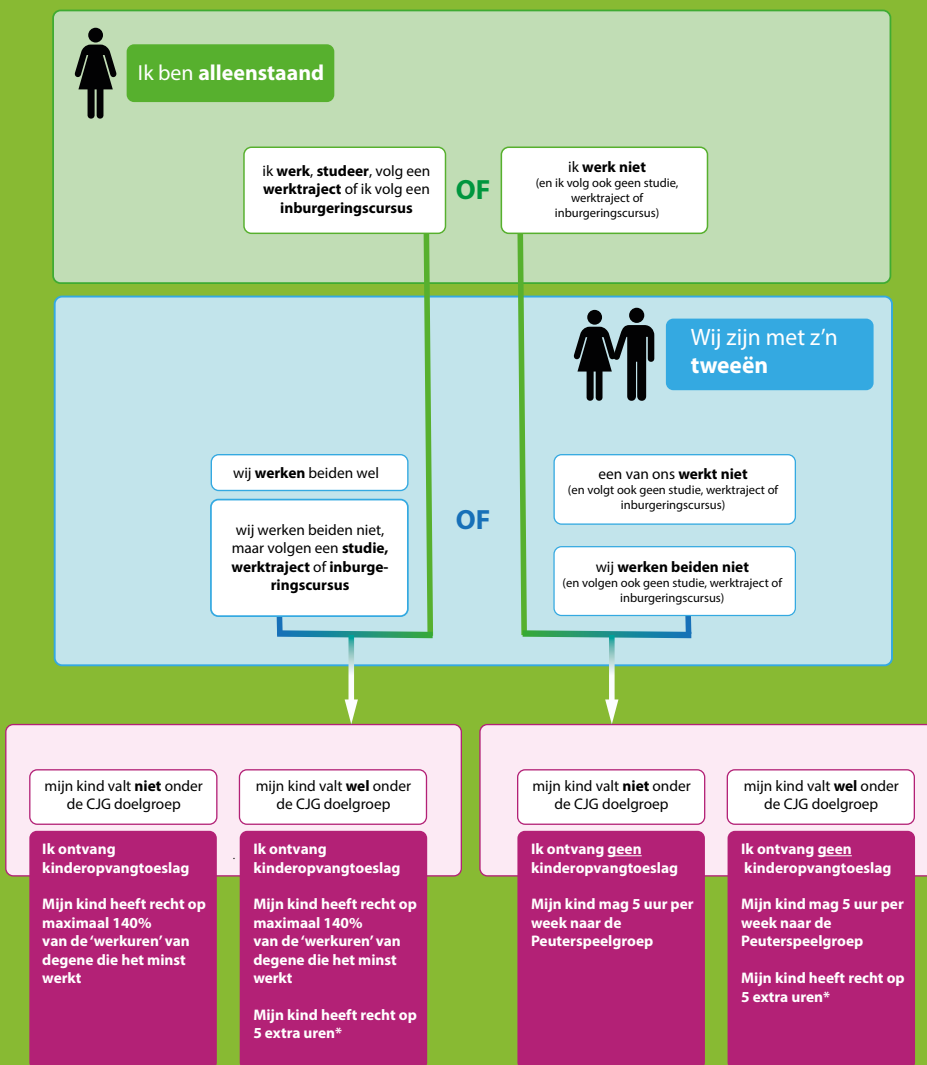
Ik ben **alleenstaand**

ik **werk**, **studeer**, volg een **werktraject** of ik volg een **inburgeringscursus**

OF

ik **werk niet**
(en ik volg ook geen studie, werktraject of inburgeringscursus)

Wij zijn met z'n **tweeën**

wij **werken** beiden wel

wij werken beiden niet, maar volgen een **studie, werktraject** of **inburgeringscursus**

OF

een van ons **werkt niet**
(en volgt ook geen studie, werktraject of inburgeringscursus)

wij **werken beiden niet**
(en volgen ook geen studie, werktraject of inburgeringscursus)

mijn kind valt **niet** onder de CJG doelgroep

**Ik ontvang kinderopvangtoeslag**

**Mijn kind heeft recht op maximaal 140% van de 'werkuren' van degene die het minst werkt**

mijn kind valt **wel** onder de CJG doelgroep

**Ik ontvang kinderopvangtoeslag**

**Mijn kind heeft recht op maximaal 140% van de 'werkuren' van degene die het minst werkt**

**Mijn kind heeft recht op 5 extra uren***

mijn kind valt **niet** onder de CJG doelgroep

**Ik ontvang geen kinderopvangtoeslag**

**Mijn kind mag 5 uur per week naar de Peuterspeelgroep**

mijn kind valt **wel** onder de CJG doelgroep

**Ik ontvang geen kinderopvangtoeslag**

**Mijn kind mag 5 uur per week naar de Peuterspeelgroep**

**Mijn kind heeft recht op 5 extra uren***